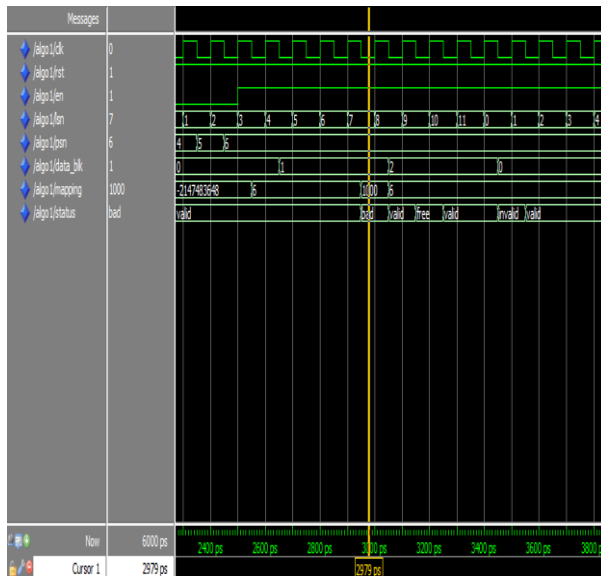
Messages

/algo1/clk 0
/algo1/rst 1
/algo1/en 1
/algo1/lsn 7
/algo1/psn 6
/algo1/data_blk 1
/algo1/mapping 1000
/algo1/status bad

1 2 3 4 5 6 7 8 9 10 11 0 1 2 3 4
4 5 6
0 1 2 0
-2147483648 6 1000 6
valid bad valid free valid invalid valid

Now 6000 ps
2400 ps 2600 ps 2800 ps 3000 ps 3200 ps 3400 ps 3600 ps 3800
Cursor 1 2979 ps 2979 ps